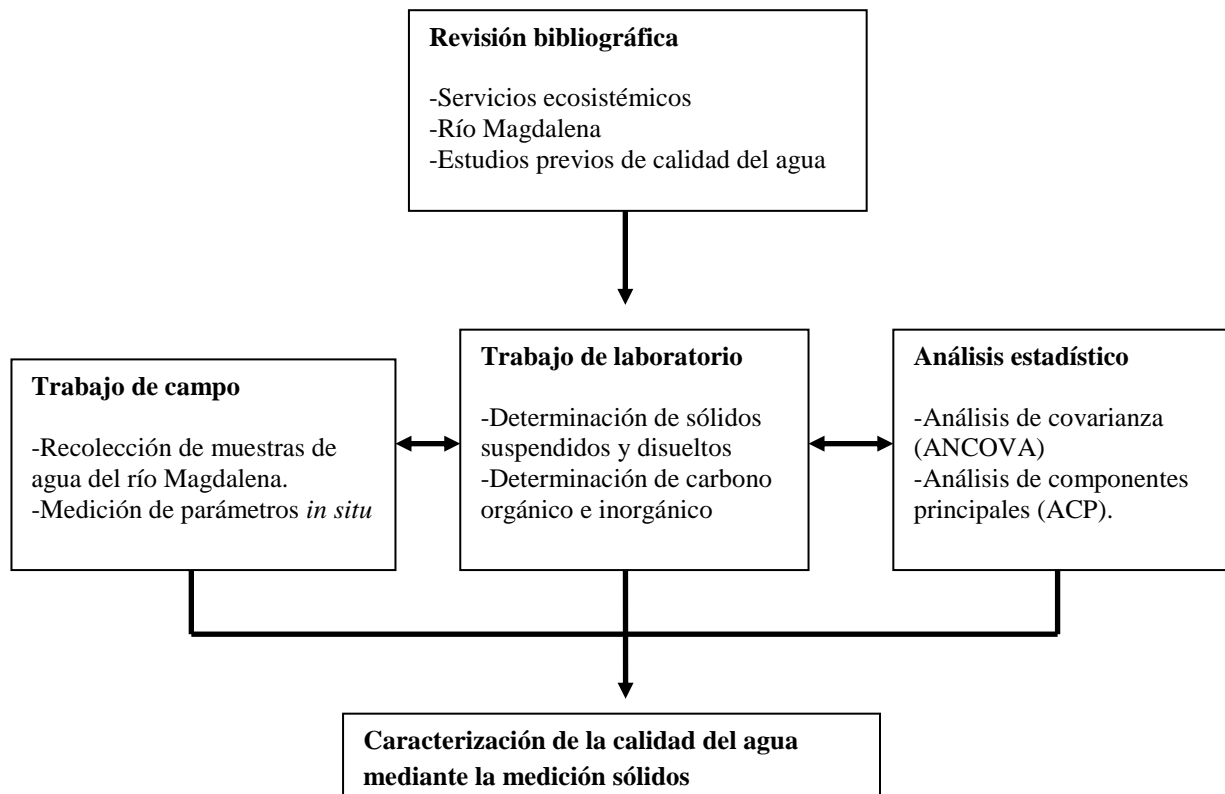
**Revisión bibliográfica**

-Servicios ecosistémicos
-Río Magdalena
-Estudios previos de calidad del agua

**Trabajo de campo**

-Recolección de muestras de agua del río Magdalena.
-Medición de parámetros *in situ*

**Trabajo de laboratorio**

-Determinación de sólidos suspendidos y disueltos
-Determinación de carbono orgánico e inorgánico

**Análisis estadístico**

-Análisis de covarianza (ANCOVA)
-Análisis de componentes principales (ACP).

**Caracterización de la calidad del agua mediante la medición sólidos**